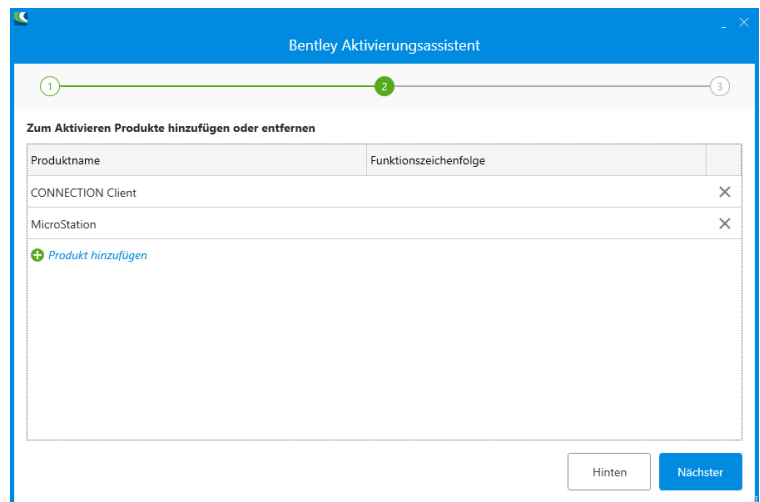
Bentley Aktivierungsassistent

1
2
3

Zum Aktivieren Produkte hinzufügen oder entfernen

| Produktname | Funktionszeichenfolge | |
|---|---|---|
| CONNECTION Client | | × |
| MicroStation | | × |

Produkt hinzufügen

Hinten
Nächster